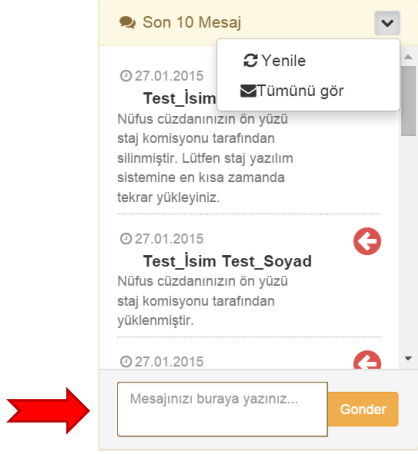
Son 10 Mesaj

Yenile
Tümünü gör

27.01.2015
Test_İsim
Nüfus cüzdanınızın ön yüzü staj komisyonu tarafından silinmiştir. Lütfen staj yazılım sistemine en kısa zamanda tekrar yükleyiniz.

27.01.2015
Test_İsim Test_Soyad
Nüfus cüzdanınızın ön yüzü staj komisyonu tarafından yüklenmiştir.

27.01.2015

Mesajınızı buraya yazınız...
Gonder